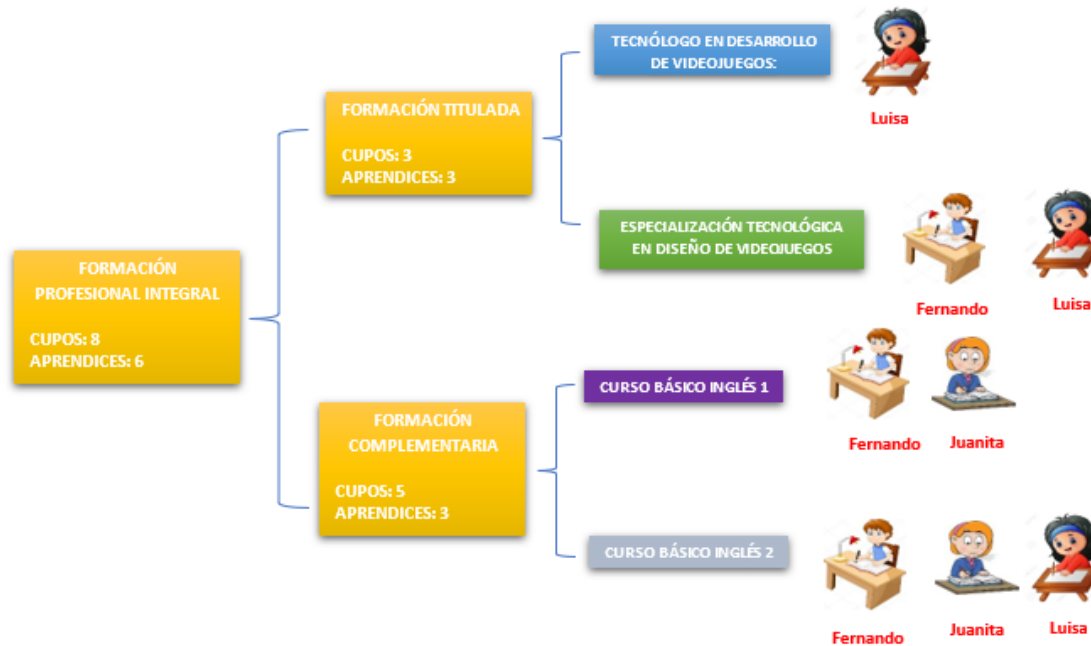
FORMACIÓN PROFESIONAL INTEGRAL

CUPOS: 8
APRENDICES: 6

FORMACIÓN TITULADA

CUPOS: 3
APRENDICES: 3

TECNÓLOGO EN DESARROLLO DE VIDEOJUEGOS:

Luisa

ESPECIALIZACIÓN TECNOLÓGICA EN DISEÑO DE VIDEOJUEGOS

Fernando

Luisa

FORMACIÓN COMPLEMENTARIA

CUPOS: 5
APRENDICES: 3

CURSO BÁSICO INGLÉS 1

Fernando

Juanita

CURSO BÁSICO INGLÉS 2

Fernando

Juanita

Luisa